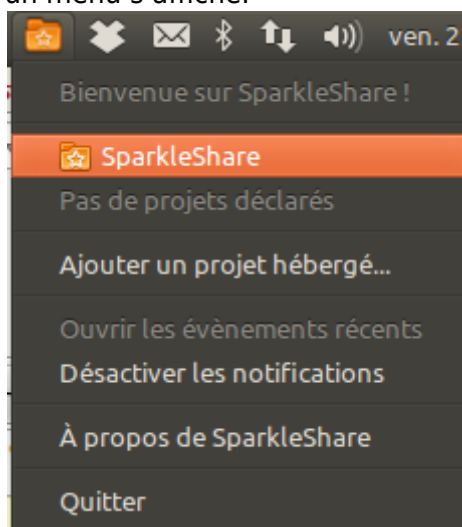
un menu s'affiche:

ven. 2

Bienvenue sur SparkleShare !

SparkleShare

Pas de projets déclarés

Ajouter un projet hébergé...

Ouvrir les évènements récents

Désactiver les notifications

À propos de SparkleShare

Quitter